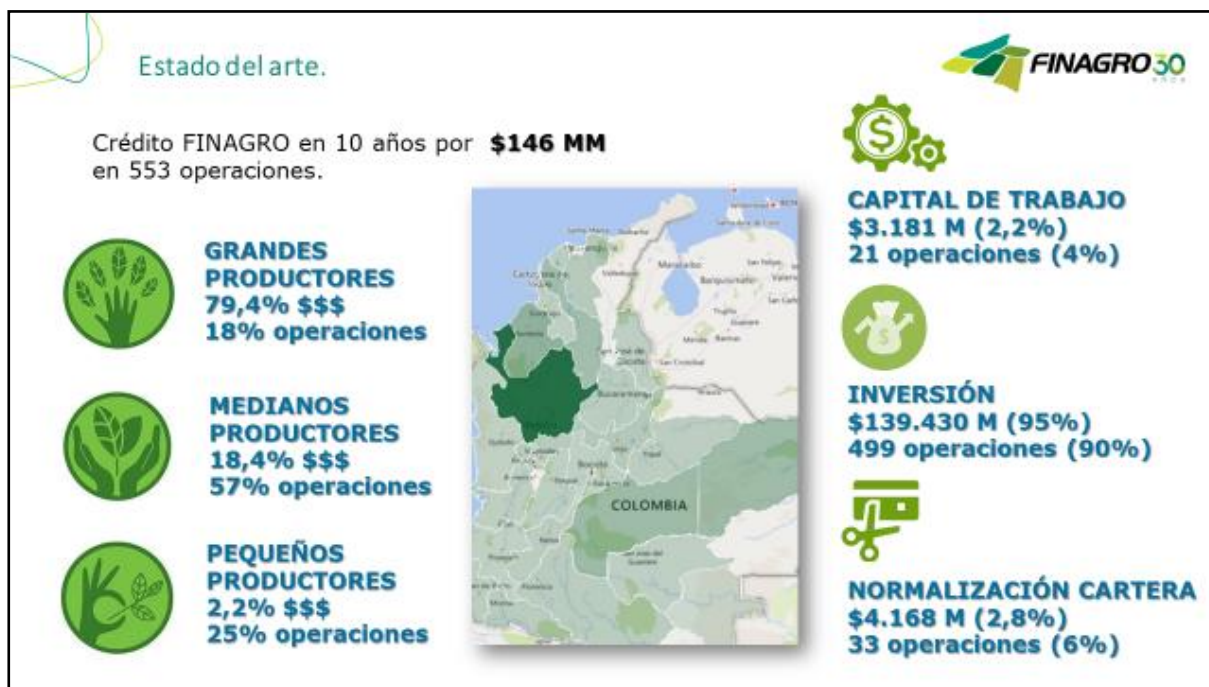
Estado del arte.

FINAGRO 30

Crédito FINAGRO en 10 años por **$146 MM** en 553 operaciones.

GRANDES PRODUCTORES
79,4% $$$
18% operaciones

MEDIANOS PRODUCTORES
18,4% $$$
57% operaciones

PEQUEÑOS PRODUCTORES
2,2% $$$
25% operaciones

COLOMBIA

CAPITAL DE TRABAJO
$3.181 M (2,2%)
21 operaciones (4%)

INVERSIÓN
$139.430 M (95%)
499 operaciones (90%)

NORMALIZACIÓN CARTERA
$4.168 M (2,8%)
33 operaciones (6%)